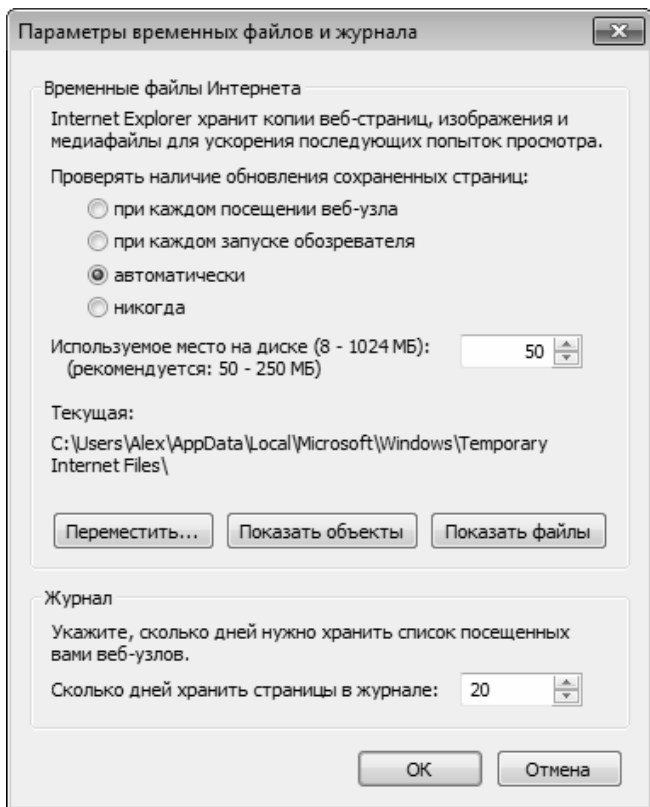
Параметры временных файлов и журнала

Временные файлы Интернета

Internet Explorer хранит копии веб-страниц, изображения и медиафайлы для ускорения последующих попыток просмотра.

Проверять наличие обновления сохраненных страниц:

при каждом посещении веб-узла

при каждом запуске обозревателя

автоматически

никогда

Используемое место на диске (8 - 1024 МБ):
(рекомендуется: 50 - 250 МБ)

50

Текущая:

C:\Users\Alex\AppData\Local\Microsoft\Windows\Temporary Internet Files\

Переместить...

Показать объекты

Показать файлы

Журнал

Укажите, сколько дней нужно хранить список посещенных вами веб-узлов.

Сколько дней хранить страницы в журнале:

20

ОК

Отмена